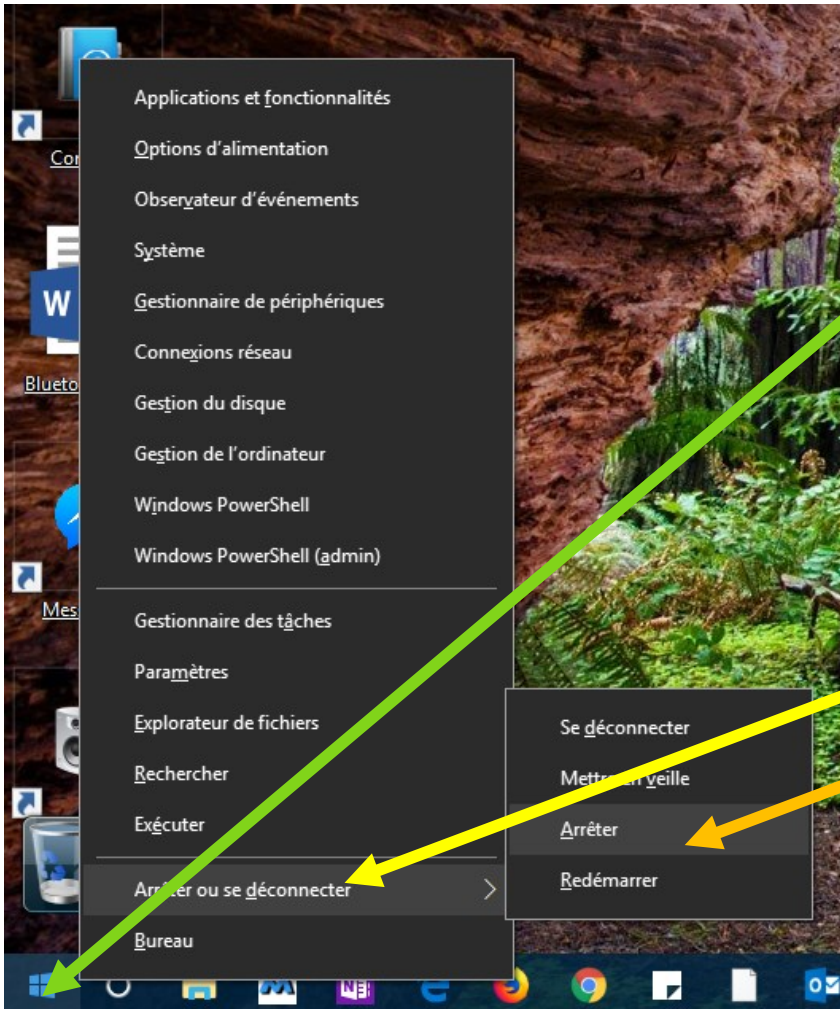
Cor

Blueto

Mes

Applications et fonctionnalités
Options d'alimentation
Observateur d'événements
Système
Gestionnaire de périphériques
Connexions réseau
Gestion du disque
Gestion de l'ordinateur
Windows PowerShell
Windows PowerShell (admin)

Gestionnaire des tâches
Paramètres
Explorateur de fichiers
Rechercher
Exécuter

Arrêter ou se déconnecter
Bureau

Se déconnecter
Mettre en veille
Arrêter
Redémarrer